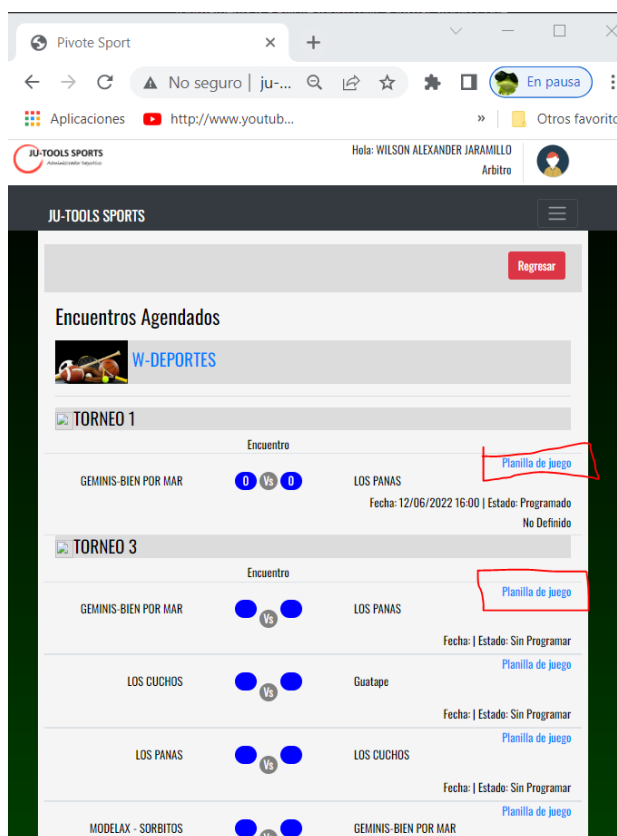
Pivote Sport ×

No seguro | ju-...

En pausa

Aplicaciones http://www.youtub... » Otros favorito

JU-TOOLS SPORTS Administrador deportivo

Hola: WILSON ALEXANDER JARAMILLO
Arbitro

JU-TOOLS SPORTS

Regresar

Encuentros Agendados

W-DEPORTES

TORNEO 1

Encuentro

Planilla de juego

GEMINIS-BIEN POR MAR 0 Vs 0 LOS PANAS

Fecha: 12/06/2022 16:00 | Estado: Programado
No Definido

TORNEO 3

Encuentro

Planilla de juego

GEMINIS-BIEN POR MAR Vs LOS PANAS

Fecha: | Estado: Sin Programar

Planilla de juego

LOS CUCHOS Vs Guatape

Fecha: | Estado: Sin Programar

Planilla de juego

LOS PANAS Vs LOS CUCHOS

Fecha: | Estado: Sin Programar

Planilla de juego

MODELAX - SORBITOS Vs GEMINIS-BIEN POR MAR